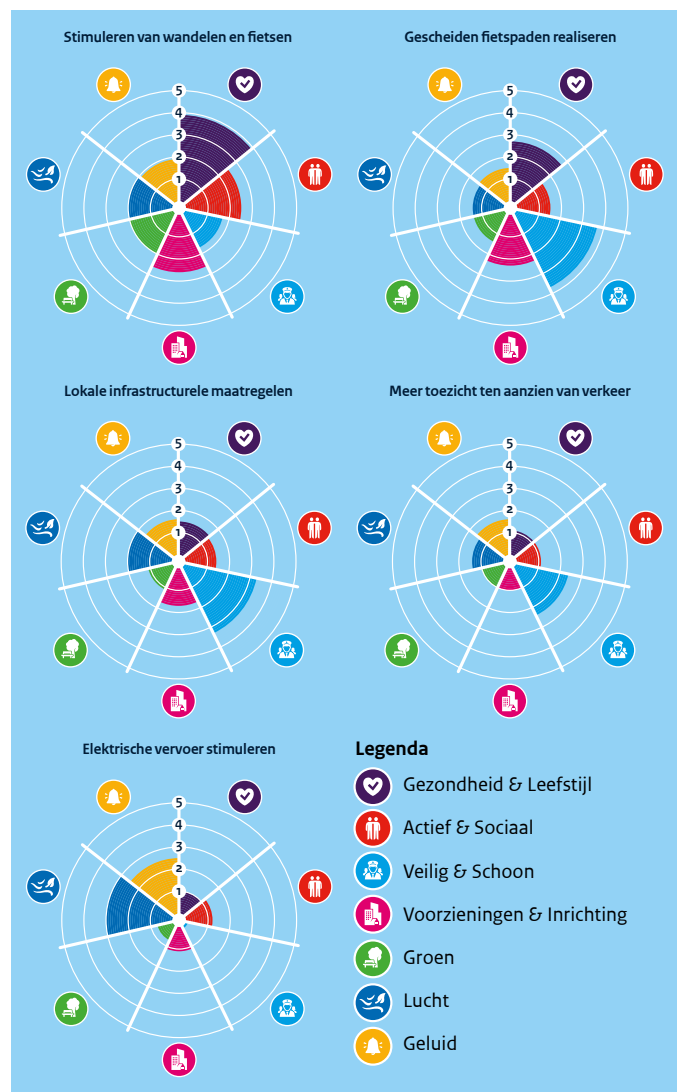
Stimuleren van wandelen en fietsen

5
4
3
2
1

Gescheiden fietspaden realiseren

5
4
3
2
1

Lokale infrastructurele maatregelen

5
4
3
2
1

Meer toezicht ten aanzien van verkeer

5
4
3
2
1

Elektrische vervoer stimuleren

5
4
3
2
1

Legenda

Gezondheid & Leefstijl
Actief & Sociaal
Veilig & Schoon
Voorzieningen & Inrichting
Groen
Lucht
Geluid